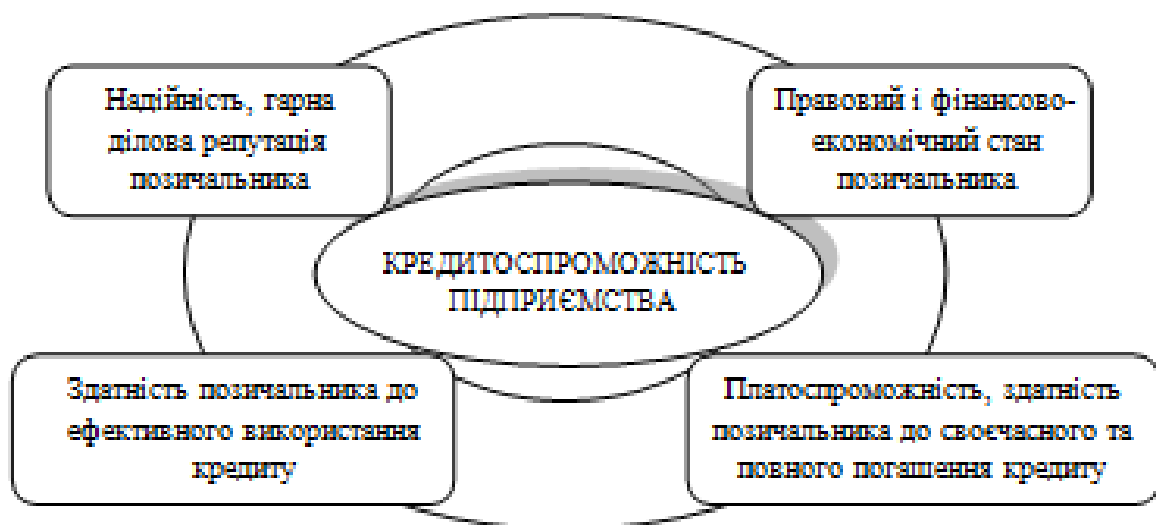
Надійність, гарна ділова репутація позичальника

Правовий і фінансово-економічний стан позичальника

КРЕДИТОСПРОМОЖНІСТЬ ПІДПРИЄМСТВА

Здатність позичальника до ефективного використання кредиту

Платоспроможність, здатність позичальника до своєчасного та повного погашення кредиту